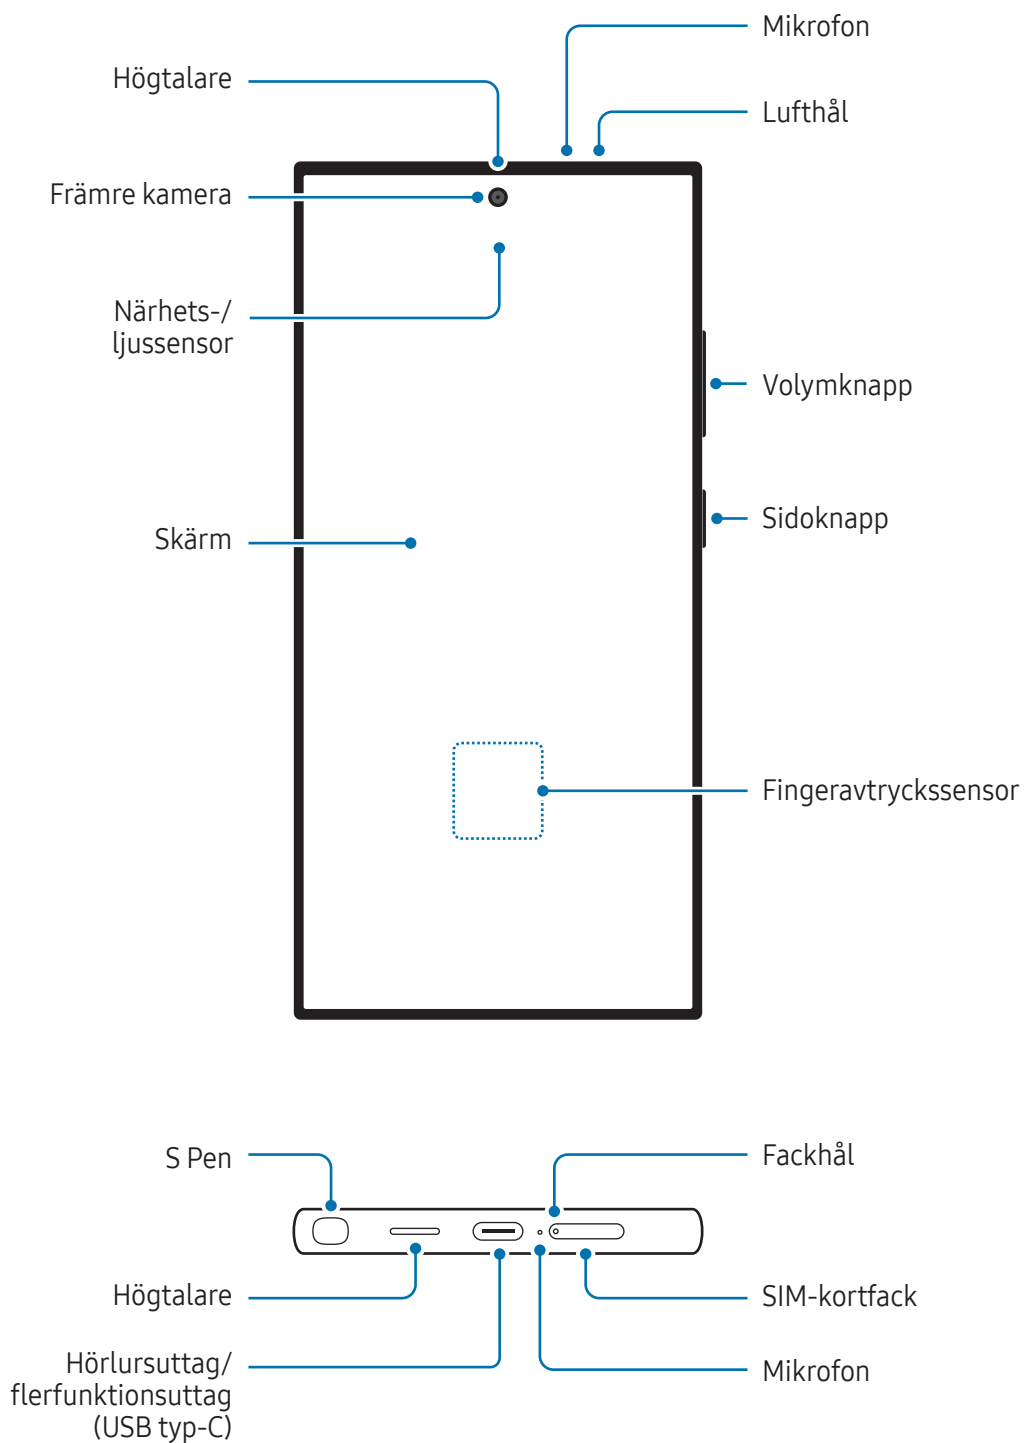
Mikrofon

Högtalare

Lufthål

Främre kamera

Närhets-/ ljussensor

Volymknapp

Sidoknapp

Skärm

Fingeravtryckssensor

S Pen

Fackhål

Högtalare

SIM-kortfack

Hörlursuttag/ flerfunktionsuttag (USB typ-C)

Mikrofon